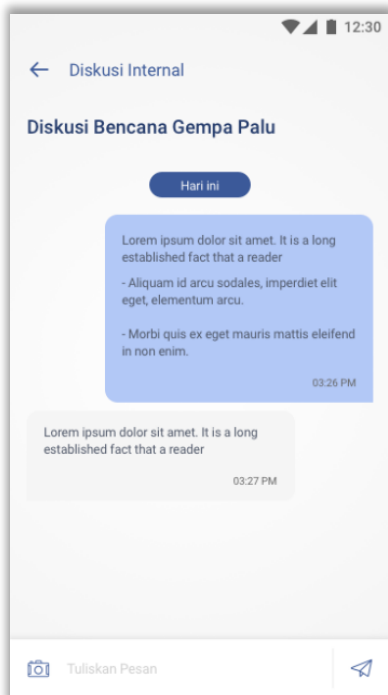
12:30

Diskusi Internal

Diskusi Bencana Gempa Palu

Hari ini

Lorem ipsum dolor sit amet. It is a long established fact that a reader

- Aliquam id arcu sodales, imperdiet elit eget, elementum arcu.

- Morbi quis ex eget mauris mattis eleifend in non enim.

03:26 PM

Lorem ipsum dolor sit amet. It is a long established fact that a reader

03:27 PM

Tuliskan Pesan